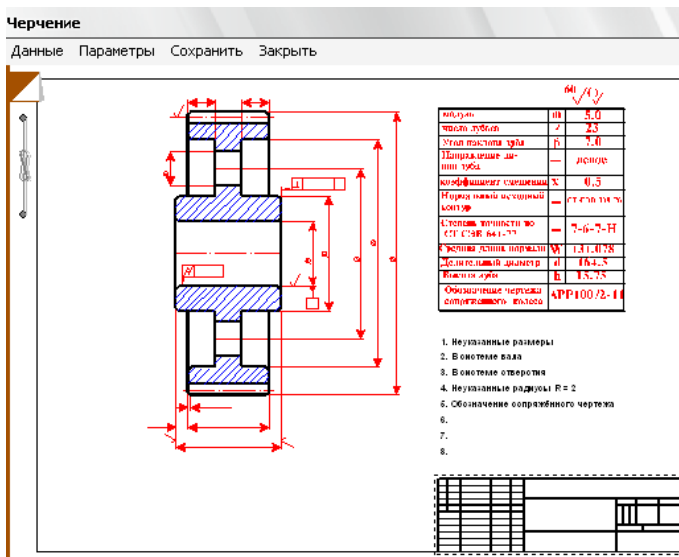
Черчение

Данные Параметры Сохранить Закрыть

| Модуль | m | 5.0 |
|---|---|---|
| Число зубьев | z | 23 |
| Угол наклона зуба | β | 7.0 |
| Направление линии зуба | — | левое |
| Коэффициент смещения | x | 0,5 |
| Нормальный исходный контур | — | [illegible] |
| Степень точности по СТ СЭВ 641-77 | — | 7-6-7-H |
| Средняя длина нормали | W | 131.028 |
| Делительный диаметр | d | 164.5 |
| Высота зуба | h | 15.75 |
| Обозначение чертежа сопряженного колеса | | АРР100/2-11 |

1. Неуказанные размеры
2. В онотеме вала
3. В онотеме отверстия
4. Неуказанные радиусы R = 2
5. Обозначение сопряжённого чертежа
6.
7.
8.